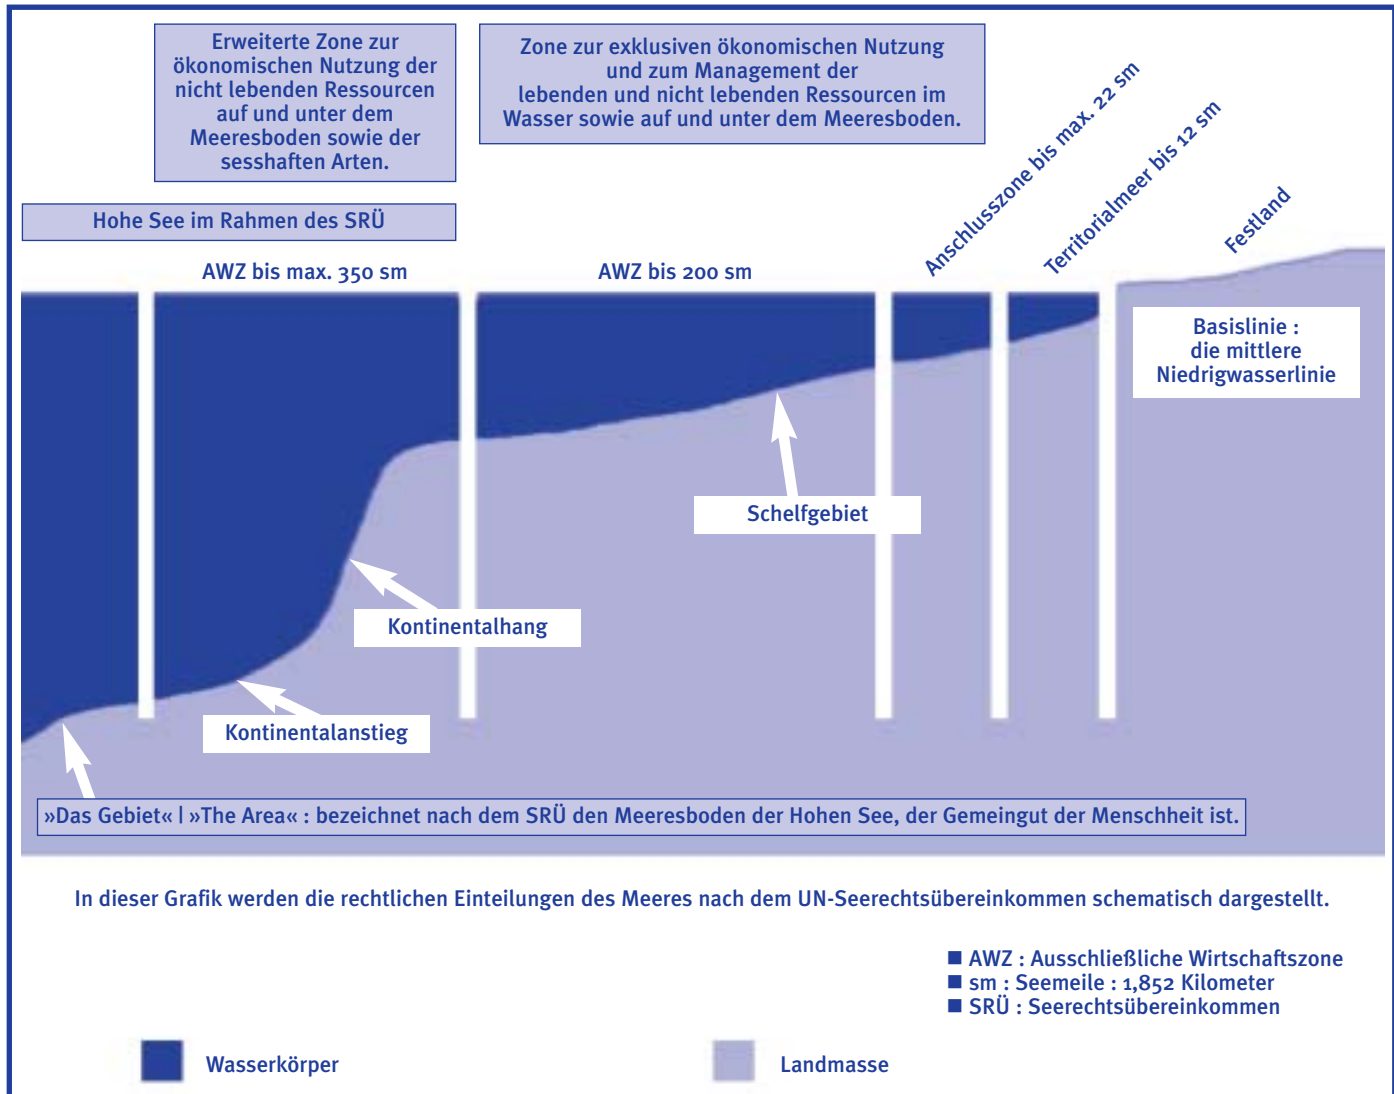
Erweiterte Zone zur ökonomischen Nutzung der nicht lebenden Ressourcen auf und unter dem Meeresboden sowie der sesshaften Arten.

Zone zur exklusiven ökonomischen Nutzung und zum Management der lebenden und nicht lebenden Ressourcen im Wasser sowie auf und unter dem Meeresboden.

Hohe See im Rahmen des SRÜ

Anschlusszone bis max. 22 sm

Territorialmeer bis 12 sm

Festland

AWZ bis max. 350 sm

AWZ bis 200 sm

Basislinie : die mittlere Niedrigwasserlinie

Schelfgebiet

Kontinentalhang

Kontinentalanstieg

»Das Gebiet« | »The Area« : bezeichnet nach dem SRÜ den Meeresboden der Hohen See, der Gemeingut der Menschheit ist.

In dieser Grafik werden die rechtlichen Einteilungen des Meeres nach dem UN-Seerechtsübereinkommen schematisch dargestellt.

■ AWZ : Ausschließliche Wirtschaftszone
■ sm : Seemeile : 1,852 Kilometer
■ SRÜ : Seerechtsübereinkommen

Wasserkörper

Landmasse